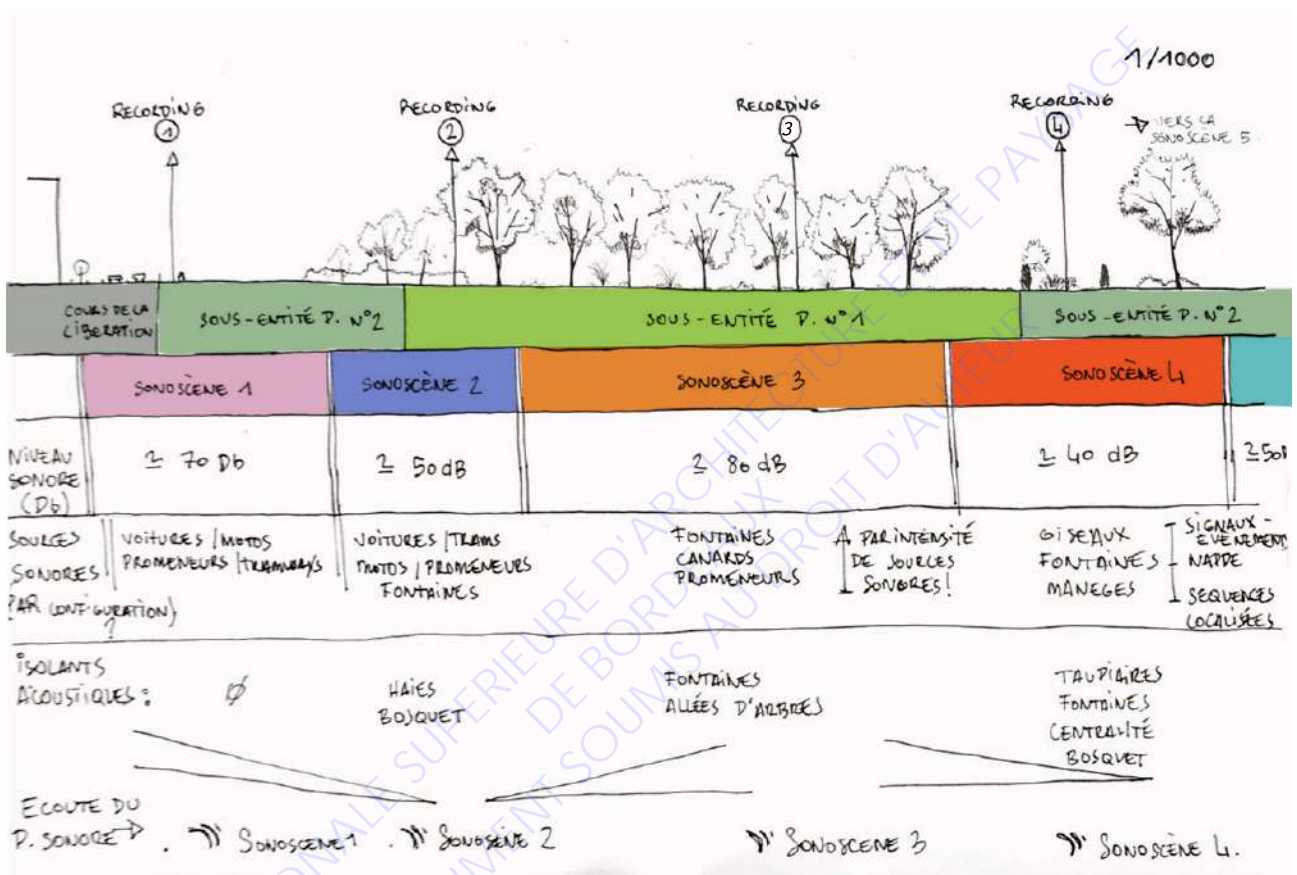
1/1000

RECORDING 1

RECORDING 2

RECORDING 3

RECORDING 4

VERS LA SONOSCÈNE 5

COURS DE LA LIBERATION | SOUS-ENTITÉ P. N°2 | SOUS-ENTITÉ P. N°1 | SOUS-ENTITÉ P. N°2

SONOSCÈNE 1 | SONOSCÈNE 2 | SONOSCÈNE 3 | SONOSCÈNE 4

NIVEAU SONORE (Db)

$\simeq$ 70 Db

$\simeq$ 50dB

$\simeq$ 80 dB

$\simeq$ 40 dB

$\simeq$ 50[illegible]

SOURCES SONORES (PAR CONFIGURATION) ?

VOITURES / MOTOS PROMENEURS / TRAMWAYS

VOITURES / TRAMS MOTOS / PROMENEURS FONTAINES

FONTAINES CANARDS PROMENEURS

PAR INTENSITÉ DE SOURCES SONORES!

OISEAUX FONTAINES MANEGES

SIGNAUX - EVENEMENT - NAPPE - SEQUENCES LOCALISÉES

ISOLANTS ACOUSTIQUES :

Ø

HAIES BOSQUET

FONTAINES ALLÉES D'ARBRES

TAUPIÈRES FONTAINES CENTRALITÉ BOSQUET

ECOUTE DU P. SONORE

SONOSCENE 1

SONOSCÈNE 2

SONOSCENE 3

SONOSCÈNE 4.

ECOLE NATIONALE SUPERIEURE D'ARCHITECTURE ET DE PAYSAGE DE BORDEAUX DOCUMENT SOUMIS AU DROIT D'AUTEUR